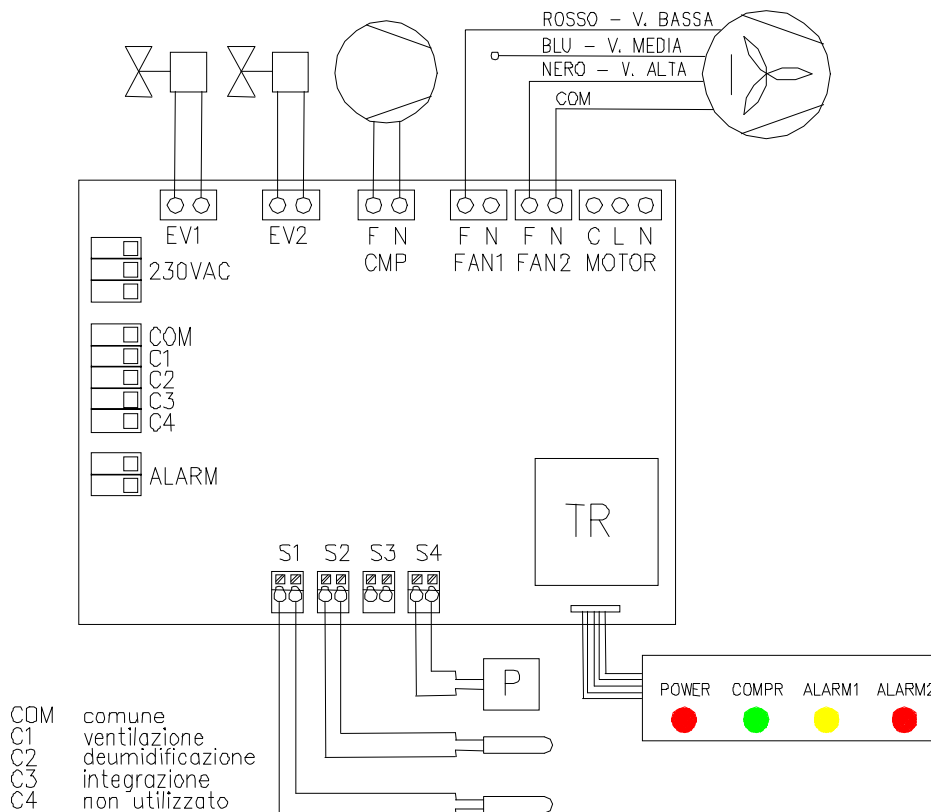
ROSSO – V. BASSA
BLU – V. MEDIA
NERO – V. ALTA
COM

EV1
EV2
F N
CMP
F N
FAN1
F N
FAN2
C L N
MOTOR

230VAC

COM
C1
C2
C3
C4

ALARM

TR

S1 S2 S3 S4

P

POWER COMPR ALARM1 ALARM2

COM comune
C1 ventilazione
C2 deumidificazione
C3 integrazione
C4 non utilizzato